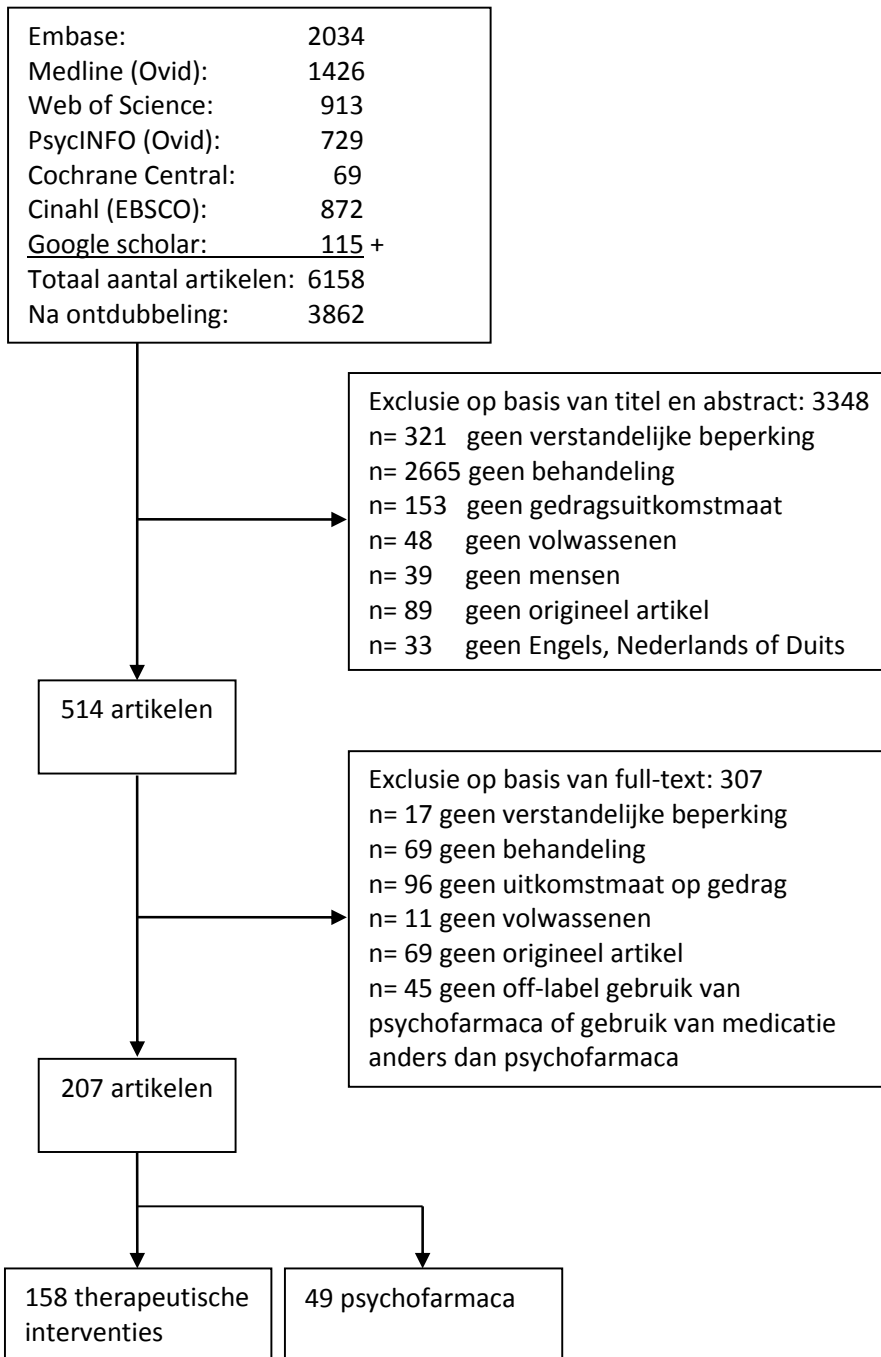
| | |
|---|---|
| Embase: | 2034 |
| Medline (Ovid): | 1426 |
| Web of Science: | 913 |
| PsycINFO (Ovid): | 729 |
| Cochrane Central: | 69 |
| Cinahl (EBSCO): | 872 |
| Google scholar: | 115 + |
| Totaal aantal artikelen: | 6158 |
| Na ontdubbeling: | 3862 |

Exclusie op basis van titel en abstract: 3348
n= 321 geen verstandelijke beperking
n= 2665 geen behandeling
n= 153 geen gedragsuitkomstmaat
n= 48 geen volwassenen
n= 39 geen mensen
n= 89 geen origineel artikel
n= 33 geen Engels, Nederlands of Duits

514 artikelen

Exclusie op basis van full-text: 307
n= 17 geen verstandelijke beperking
n= 69 geen behandeling
n= 96 geen uitkomstmaat op gedrag
n= 11 geen volwassenen
n= 69 geen origineel artikel
n= 45 geen off-label gebruik van psychofarmaca of gebruik van medicatie anders dan psychofarmaca

207 artikelen

158 therapeutische interventies

49 psychofarmaca